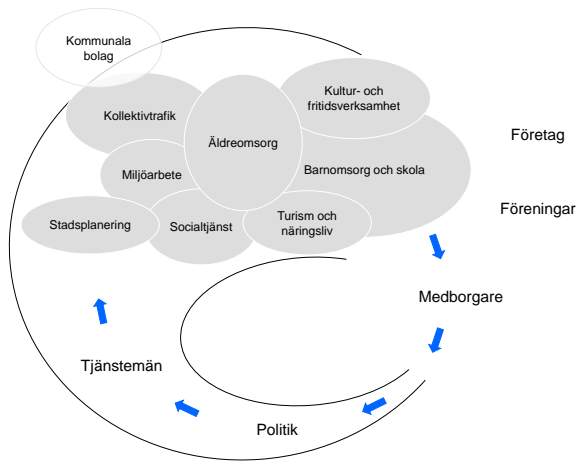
Kommunala bolag

Kollektivtrafik

Kultur- och fritidsverksamhet

Äldreomsorg

Miljöarbete

Barnomsorg och skola

Stadsplanering

Socialtjänst

Turism och näringsliv

Företag

Föreningar

Medborgare

Tjänstemän

Politik